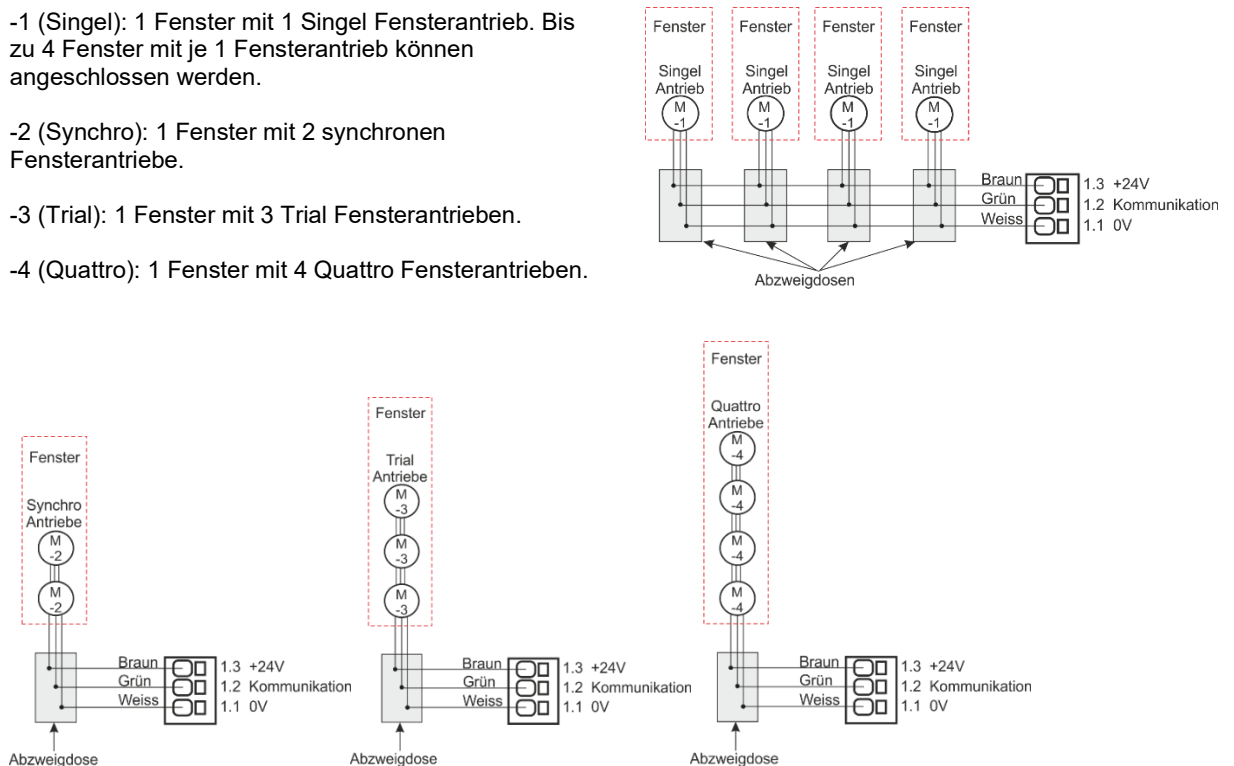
-1 (Singel): 1 Fenster mit 1 Singel Fensterantrieb. Bis zu 4 Fenster mit je 1 Fensterantrieb können angeschlossen werden.

-2 (Synchro): 1 Fenster mit 2 synchronen Fensterantriebe.

-3 (Trial): 1 Fenster mit 3 Trial Fensterantrieben.

-4 (Quattro): 1 Fenster mit 4 Quattro Fensterantrieben.

Fenster
Singel Antrieb
M -1
Fenster
Singel Antrieb
M -1
Fenster
Singel Antrieb
M -1
Fenster
Singel Antrieb
M -1
Braun
Grün
Weiss
1.3 +24V
1.2 Kommunikation
1.1 0V
Abzweigdosen

Fenster
Synchro Antriebe
M -2
M -2
Braun
Grün
Weiss
1.3 +24V
1.2 Kommunikation
1.1 0V
Abzweigdose

Fenster
Trial Antriebe
M -3
M -3
M -3
Braun
Grün
Weiss
1.3 +24V
1.2 Kommunikation
1.1 0V
Abzweigdose

Fenster
Quattro Antriebe
M -4
M -4
M -4
M -4
Braun
Grün
Weiss
1.3 +24V
1.2 Kommunikation
1.1 0V
Abzweigdose